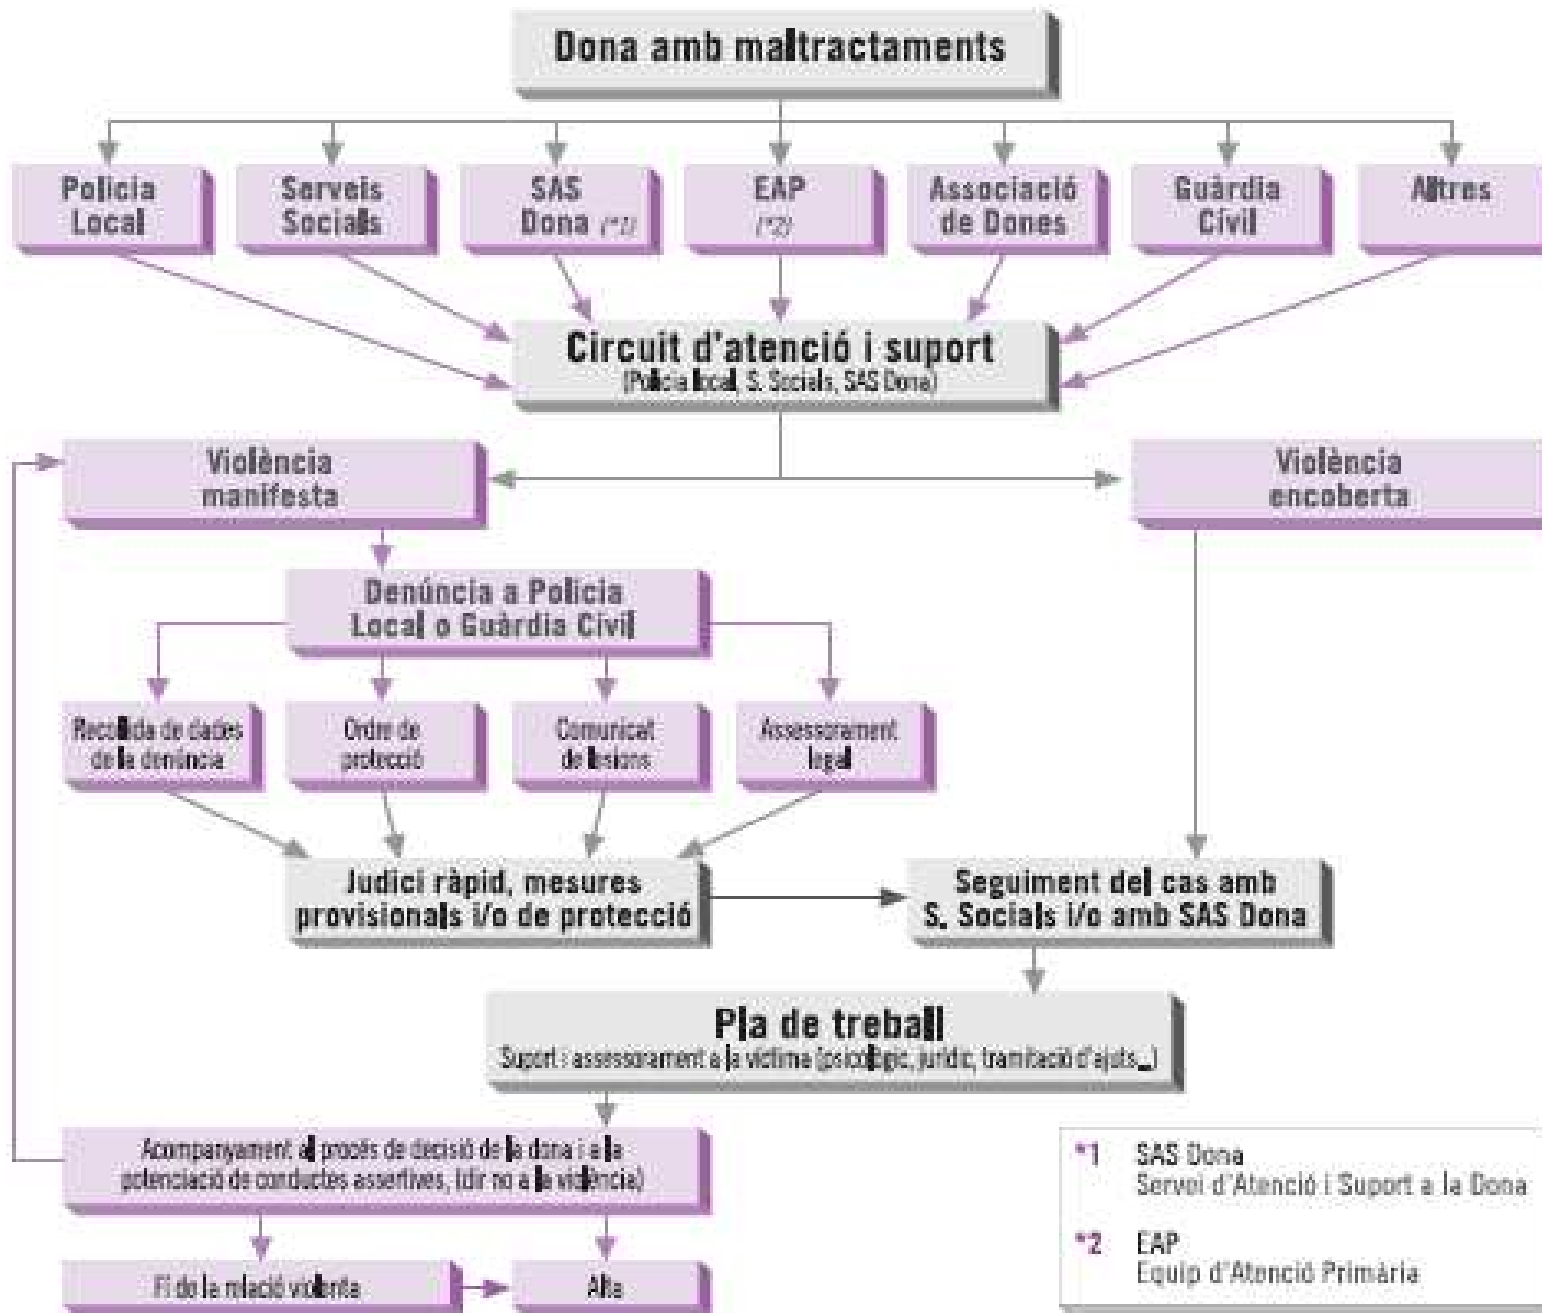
Dona amb maltractaments

Policia Local

Serveis Socials

SAS Dona (*1)

EAP (*2)

Associació de Dones

Guàrdia Civil

Altres

Circuit d'atenció i suport
(Policia local, S. Socials, SAS Dona)

Violència manifesta

Violència encoberta

Denúncia a Policia Local o Guàrdia Civil

Recollida de dades de la denúncia

Ordre de protecció

Comunicat de lesions

Assessorament legal

Judici ràpid, mesures provisionals i/o de protecció

Seguiment del cas amb S. Socials i/o amb SAS Dona

Pla de treball
Suport i assessorament a la víctima (psicològic, jurídic, tramitació d'ajuts...)

Acompanyament al procés de decisió de la dona i a la potenciació de conductes assertives, (dir no a la violència)

Fi de la relació violenta

Alta

*1 SAS Dona
Servei d'Atenció i Suport a la Dona

*2 EAP
Equip d'Atenció Primària